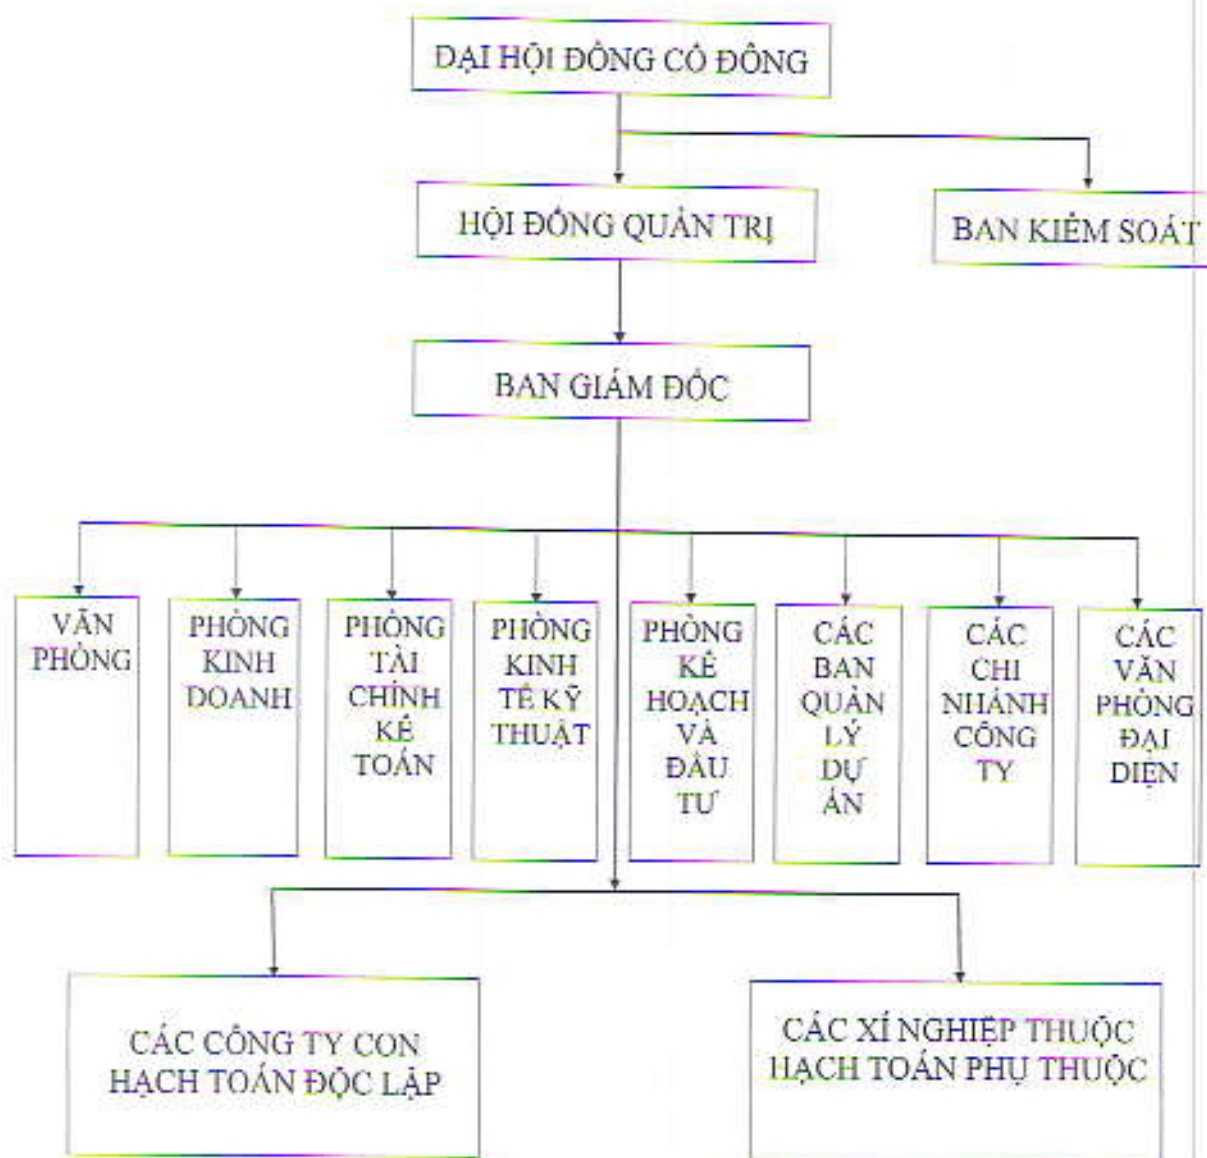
ĐẠI HỘI ĐỒNG CỔ ĐÔNG

HỘI ĐỒNG QUẢN TRỊ

BAN KIỂM SOÁT

BAN GIÁM ĐỐC

VĂN PHÒNG

PHÒNG KINH DOANH

PHÒNG TÀI CHÍNH KẾ TOÁN

PHÒNG KINH TẾ KỸ THUẬT

PHÒNG KẾ HOẠCH VÀ ĐẦU TƯ

CÁC BAN QUẢN LÝ DỰ ÁN

CÁC CHI NHÁNH CÔNG TY

CÁC VĂN PHÒNG ĐẠI DIỆN

CÁC CÔNG TY CON HẠCH TOÁN ĐỘC LẬP

CÁC XÍ NGHIỆP THUỘC HẠCH TOÁN PHỤ THUỘC